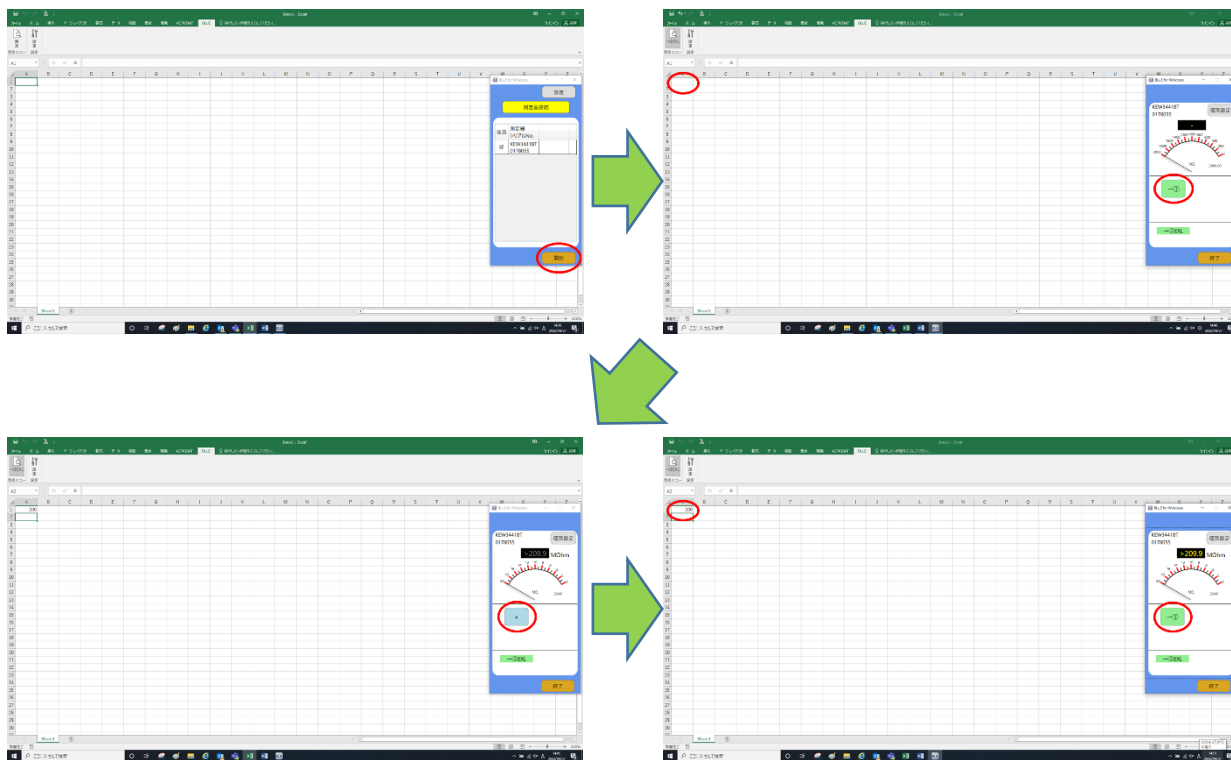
Book1 - Excel

ファイル　ホーム　挿入　ページレイアウト　数式　データ　校閲　表示　ACROBAT　SKLC

A1

A B C D E F G H I J K L M N O P Q R S T U V W X Y Z

BLuS for Windows

設定

測定器接続

| 使用 | 測定器 シリアルNo. |
|---|---|
| ☑ | 6EYA344187 0178055 |

開始

Sheet1

準備完了

ここに入力して検索

BLuS for Windows

6EYA344187
0178055

個別設定

→①

→①EXL

終了

A1
209

BLuS for Windows

6EYA344187
0178055

個別設定

>209.9 MOhm

→①EXL

終了

A2
209

BLuS for Windows

6EYA344187
0178055

個別設定

>209.9 MOhm

→①

→①EXL

終了